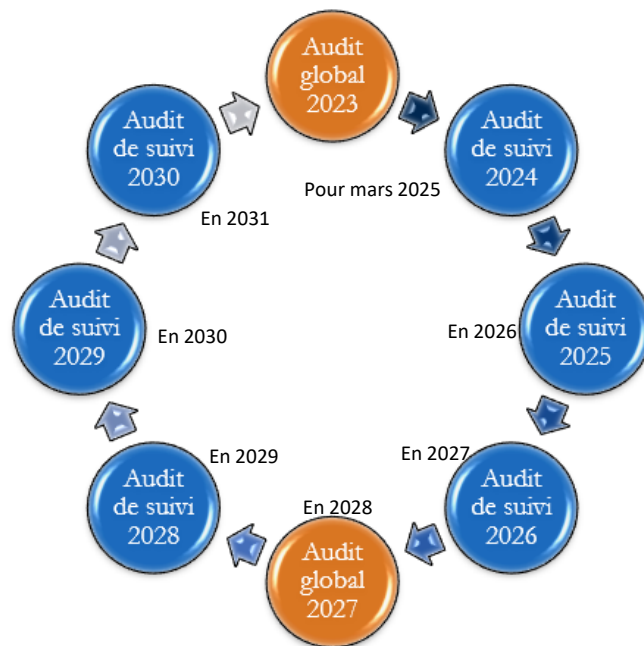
Audit global 2023

Audit de suivi 2024

Pour mars 2025

Audit de suivi 2025

En 2026

Audit de suivi 2026

En 2027

Audit global 2027

En 2028

Audit de suivi 2028

En 2029

Audit de suivi 2029

En 2030

Audit de suivi 2030

En 2031